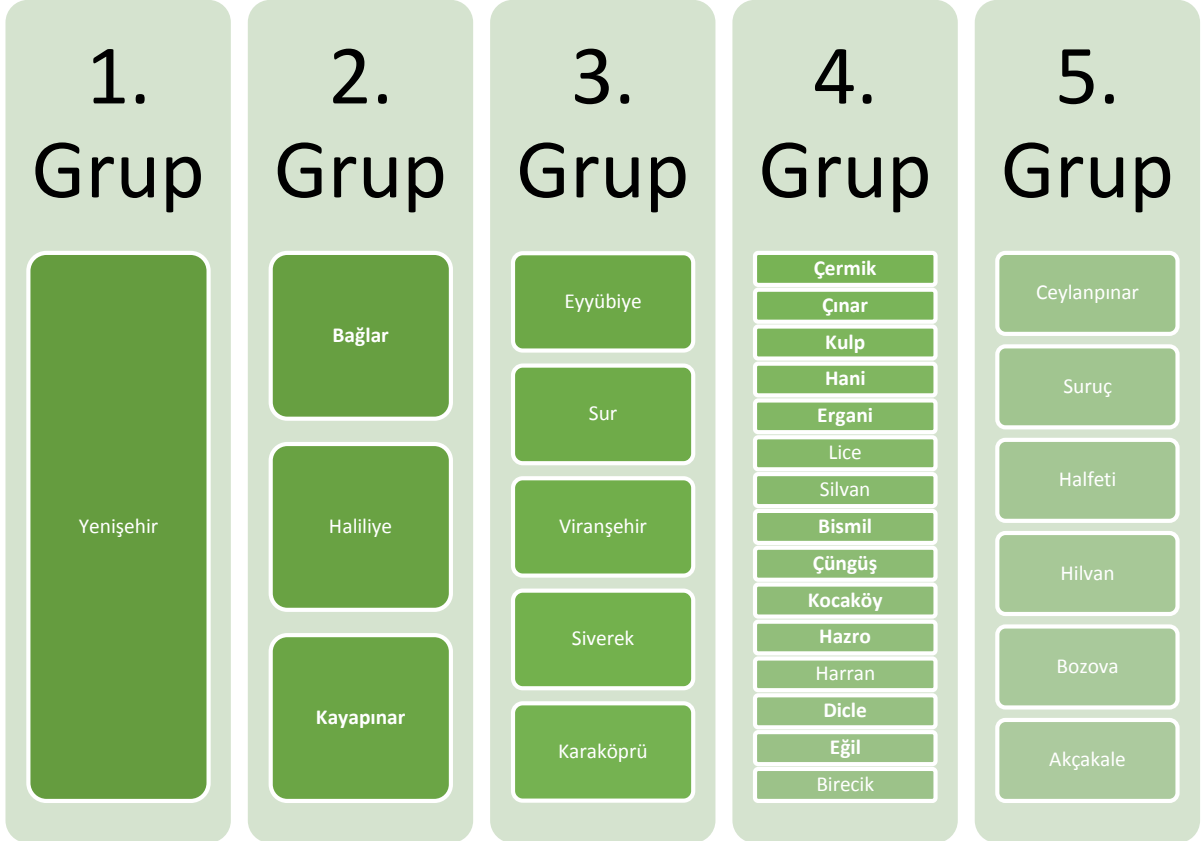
1. Grup

Yenişehir

2. Grup

Bağlar

Haliliye

Kayapınar

3. Grup

Eyyübiye

Sur

Viranşehir

Siverek

Karaköprü

4. Grup

Çermik

Çınar

Kulp

Hani

Ergani

Lice

Silvan

Bismil

Çüngüş

Kocaköy

Hazro

Harran

Dicle

Eğil

Birecik

5. Grup

Ceylanpınar

Suruç

Halfeti

Hilvan

Bozova

Akçakale